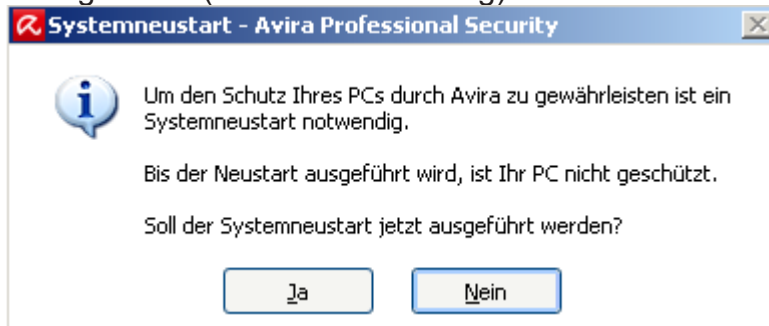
Systemneustart - Avira Professional Security

Um den Schutz Ihres PCs durch Avira zu gewährleisten ist ein Systemneustart notwendig.

Bis der Neustart ausgeführt wird, ist Ihr PC nicht geschützt.

Soll der Systemneustart jetzt ausgeführt werden?

Ja

Nein